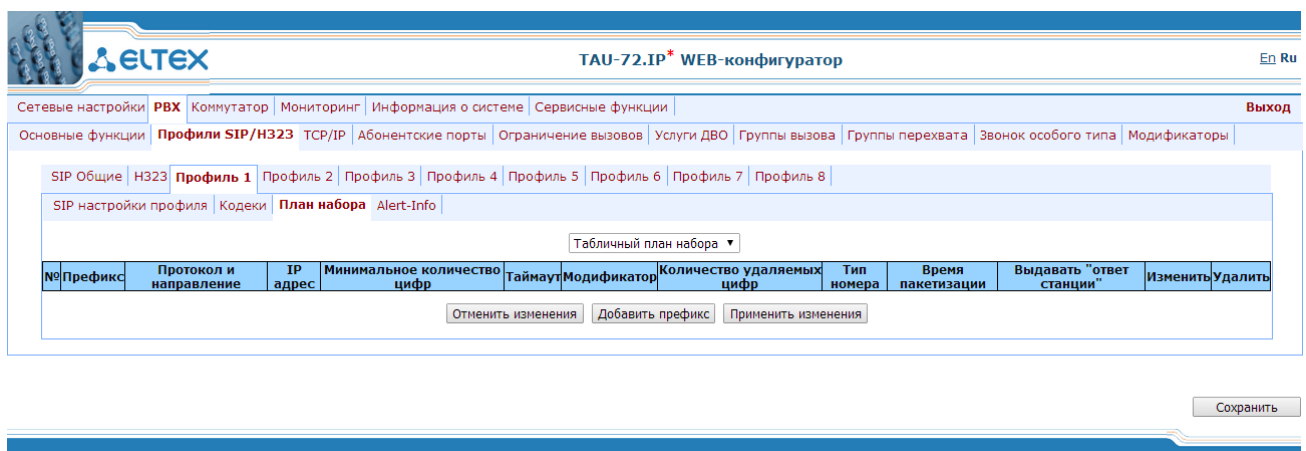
ELTEX

TAU-72.IP* WEB-конфигуратор

En Ru

Сетевые настройки | PBX | Коммутатор | Мониторинг | Информация о системе | Сервисные функции

Выход

Основные функции | Профили SIP/H323 | TCP/IP | Абонентские порты | Ограничение вызовов | Услуги ДВО | Группы вызова | Группы перехвата | Звонок особого типа | Модификаторы

SIP Общие | H323 | Профиль 1 | Профиль 2 | Профиль 3 | Профиль 4 | Профиль 5 | Профиль 6 | Профиль 7 | Профиль 8

SIP настройки профиля | Кодеки | План набора | Alert-Info

Табличный план набора

| № | Префикс | Протокол и направление | IP адрес | Минимальное количество цифр | Таймаут | Модификатор | Количество удаляемых цифр | Тип номера | Время пакетизации | Выдавать "ответ станции" | Изменить | Удалить |
|---|---|---|---|---|---|---|---|---|---|---|---|---|

Отменить изменения | Добавить префикс | Применить изменения

Сохранить